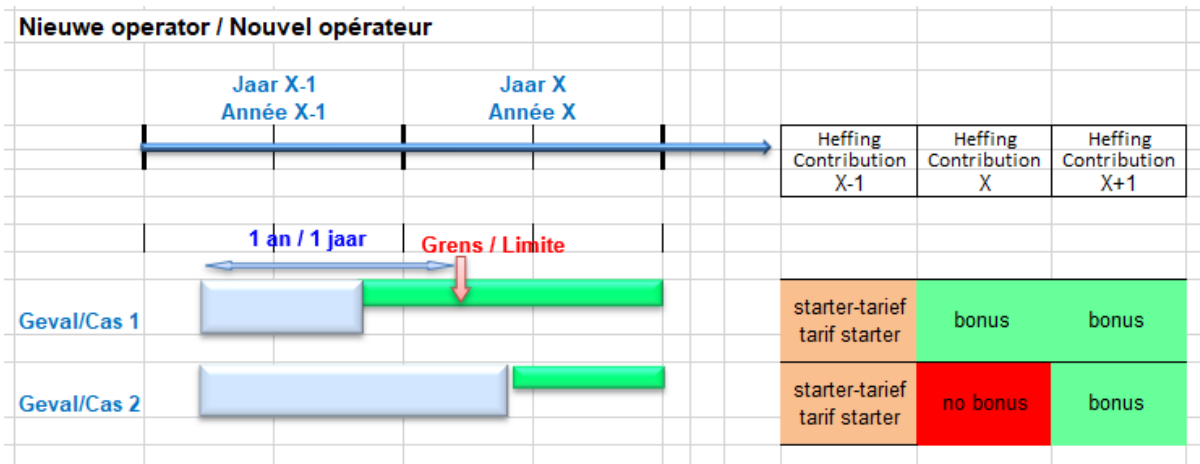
Nieuwe operator / Nouvel opérateur

Jaar X-1
Année X-1

Jaar X
Année X

| Heffing Contribution X-1 | Heffing Contribution X | Heffing Contribution X+1 |
|---|---|---|

1 an / 1 jaar

Grens / Limite

Geval/Cas 1

Geval/Cas 2

| starter-tarief tarif starter | bonus | bonus |
|---|---|---|
| starter-tarief tarif starter | no bonus | bonus |